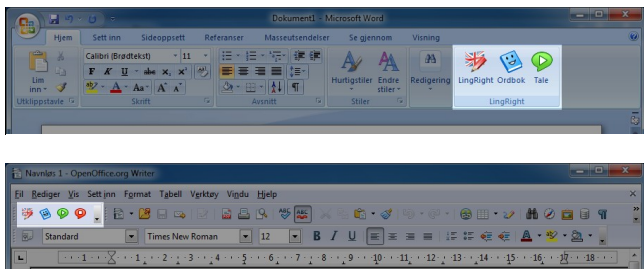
Dokument1 - Microsoft Word

Hjem | Sett inn | Sideoppsett | Referanser | Masseutsendelser | Se gjennom | Visning

Lim inn

Calibri (Brødtekst) | 11

F K U abe x, x²

A A

Utklippstavle | Skrift | Avsnitt | Stiler

Hurtigstiler | Endre stiler | Redigering

LingRight | Ordbok | Tale

LingRight

Navnløs 1 - OpenOffice.org Writer

Fil | Rediger | Vis | Sett inn | Format | Tabell | Verktøy | Vindu | Hjelp

Standard | Times New Roman | 12 | B I U

1 2 3 4 5 6 7 8 9 10 11 12 13 14 15 16 17 18